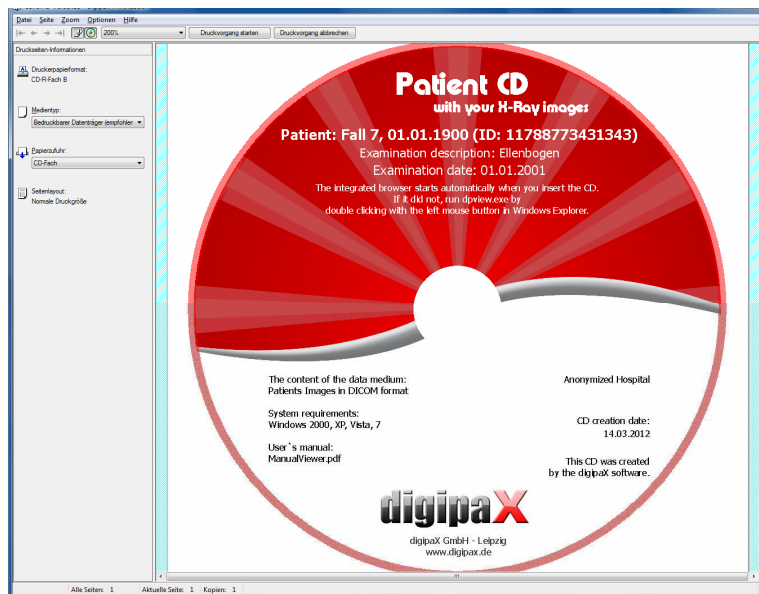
Datei Seite Zoom Optionen Hilfe

200%

Druckvorgang starten

Druckvorgang abbrechen

Druckseiten-Informationen

Druckerpapierformat:
CD-R-Fach B

Medientyp:
Bedruckbarer Datenträger (empfohlen

Papierzufuhr:
CD-Fach

Seitenlayout:
Normale Druckgröße

Patient CD
with your X-Ray images

Patient: Fall 7, 01.01.1900 (ID: 11788773431343)
Examination description: Ellenbogen
Examination date: 01.01.2001

The integrated browser starts automatically when you insert the CD.
If it did not, run dpview.exe by
double clicking with the left mouse button in Windows Explorer.

The content of the data medium:
Patients Images in DICOM format

System requirements:
Windows 2000, XP, Vista, 7

User`s manual:
ManualViewer.pdf

Anonymized Hospital

CD creation date:
14.03.2012

This CD was created
by the digipaX software.

digipaX

digipaX GmbH - Leipzig
www.digipax.de

Alle Seiten: 1 Aktuelle Seite: 1 Kopien: 1